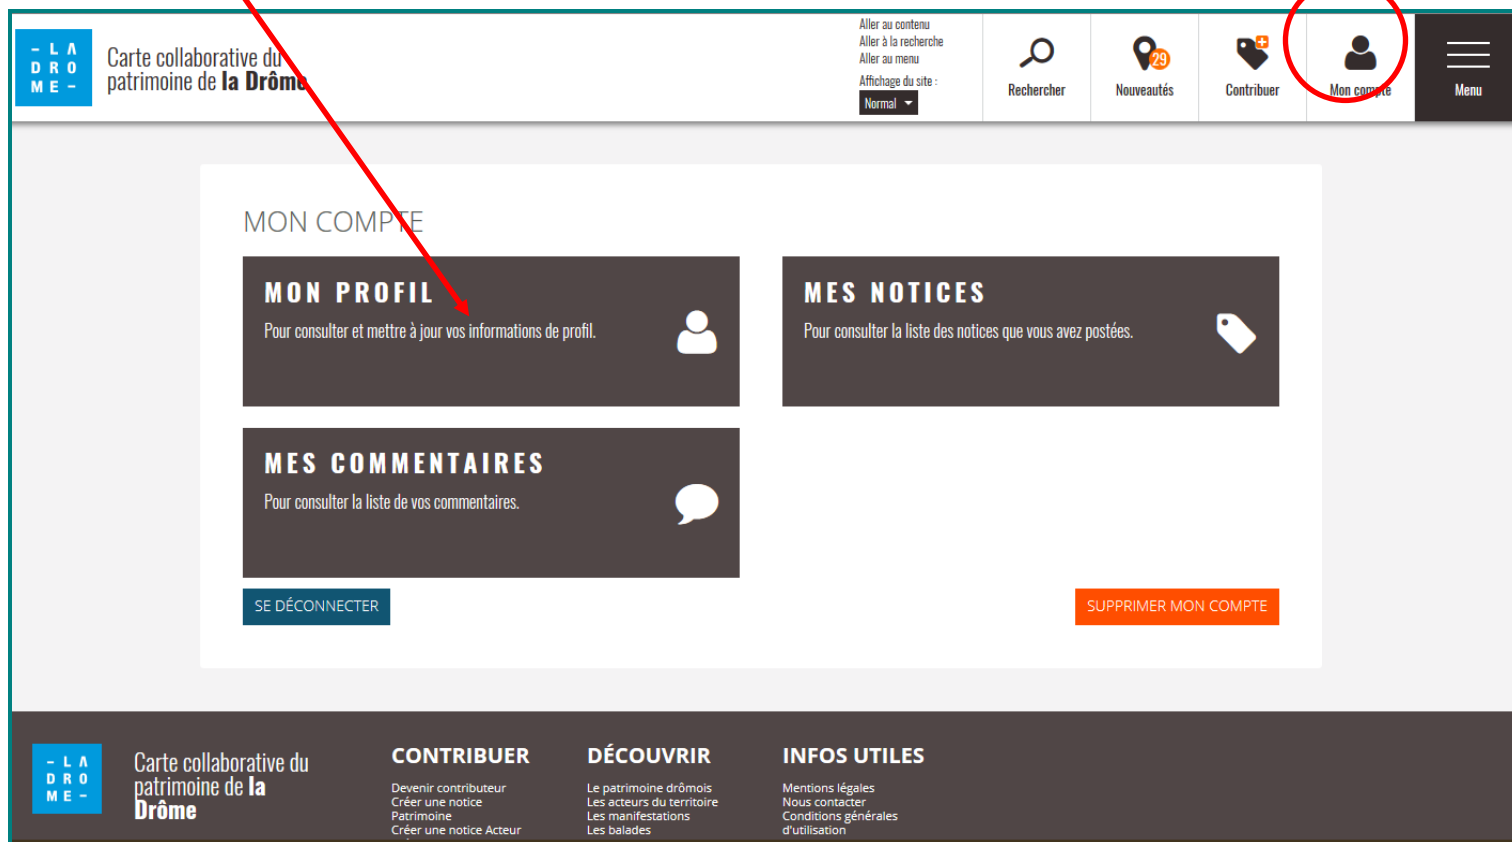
- L A
D R O
M E -

Carte collaborative du patrimoine de **la Drôme**

Aller au contenu
Aller à la recherche
Aller au menu
Affichage du site :
Normal

Rechercher
29 Nouveautés
Contribuer
Mon compte
Menu

MON COMPTE

MON PROFIL
Pour consulter et mettre à jour vos informations de profil.

MES NOTICES
Pour consulter la liste des notices que vous avez postées.

MES COMMENTAIRES
Pour consulter la liste de vos commentaires.

SE DÉCONNECTER

SUPPRIMER MON COMPTE

- L A
D R O
M E -

Carte collaborative du patrimoine de **la Drôme**

CONTRIBUER
Devenir contributeur
Créer une notice
Patrimoine
Créer une notice Acteur

DÉCOUVRIR
Le patrimoine drômois
Les acteurs du territoire
Les manifestations
Les balades

INFOS UTILES
Mentions légales
Nous contacter
Conditions générales d'utilisation